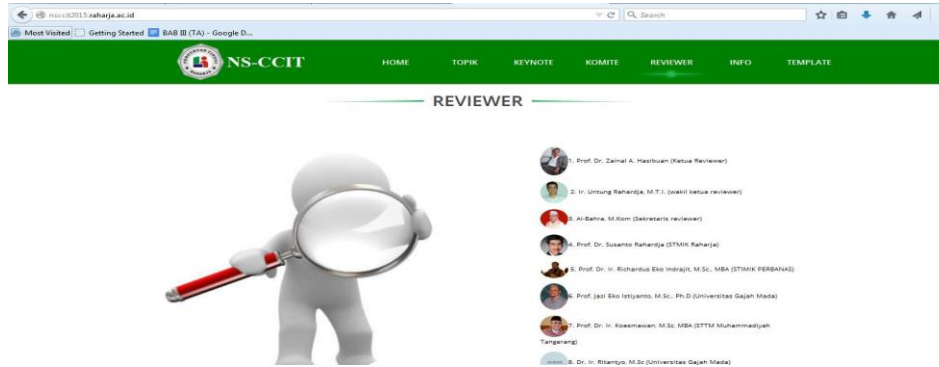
nsccit2015.raharja.ac.id

Search

Most Visited Getting Started BAB III (TA) - Google D...

NS-CCIT

HOME TOPIK KEYNOTE KOMITE REVIEWER INFO TEMPLATE

REVIEWER

1. Prof. Dr. Zainal A. Hasibuan (Ketua Reviewer)

2. Ir. Untung Rahardja, M.T.I. (wakil ketua reviewer)

3. Al-Bahra, M.Kom (Sekretaris reviewer)

4. Prof. Dr. Susanto Rahardja (STMIK Raharja)

5. Prof. Dr. Ir. Richardus Eko Indrajit, M.Sc., MBA (STIMIK PERBANAS)

6. Prof. Jazi Eko Istiyanto, M.Sc., Ph.D (Universitas Gajah Mada)

7. Prof. Dr. Ir. Koesmawan, M.Sc, MBA (STTM Muhammadiyah Tangerang)

8. Dr. Ir. Ritantyo, M.Sc (Universitas Gajah Mada)